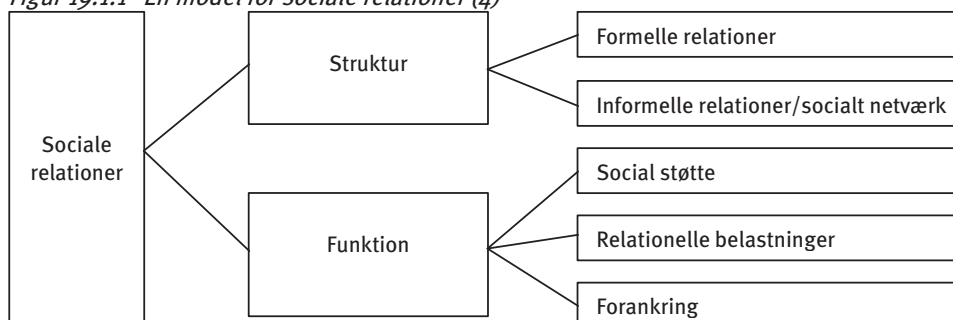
Figur 19.1.1 En model for sociale relationer (4)

Sociale relationer

Struktur

Formelle relationer

Informelle relationer/socialt netværk

Funktion

Social støtte

Relationelle belastninger

Forankring